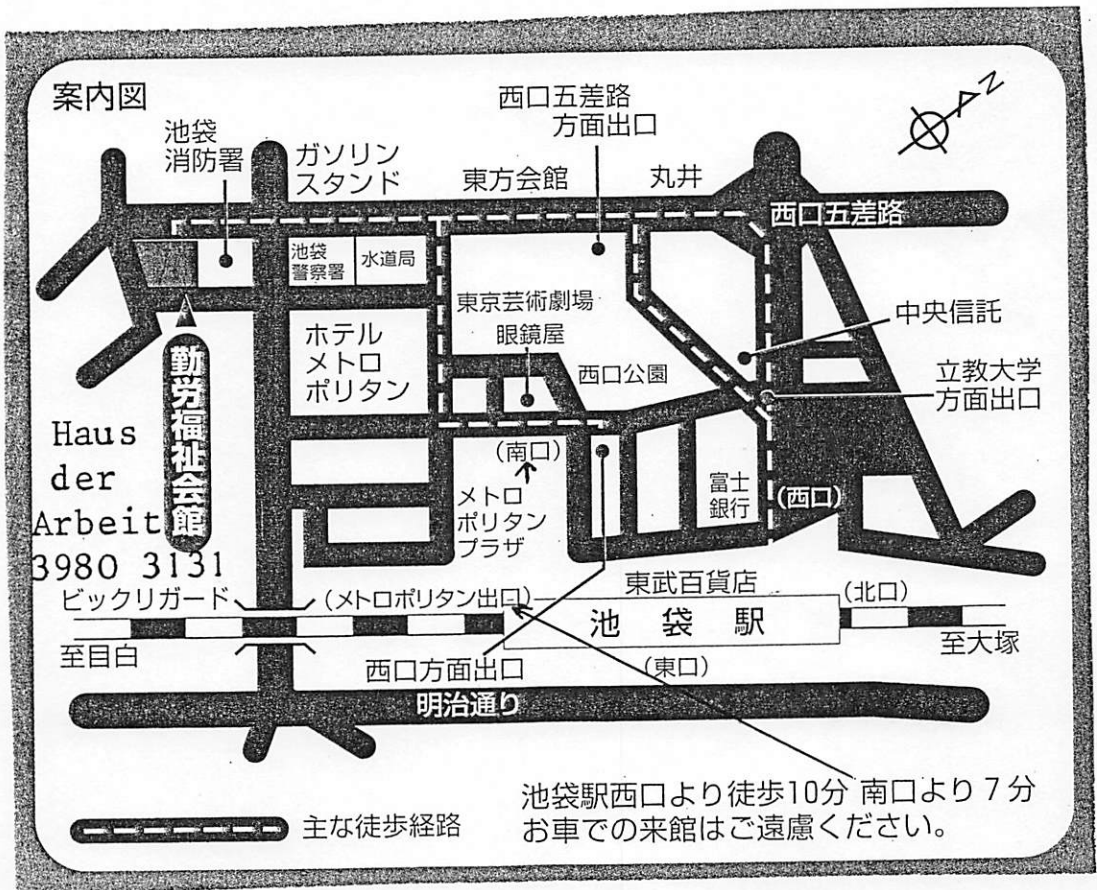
案内図

N

西口五差路方面出口

池袋消防署

ガソリンスタンド

東方会館

丸井

西口五差路

池袋警察署

水道局

東京芸術劇場

中央信託

ホテルメトロポリタン

眼鏡屋

西口公園

立教大学方面出口

勤労福祉会館

Haus der Arbeit 3980 3131

(南口)

メトロポリタンプラザ

富士銀行

(西口)

東武百貨店

ビックリガード

(メトロポリタン出口)

(北口)

池袋駅

至目白

至大塚

西口方面出口

(東口)

明治通り

池袋駅西口より徒歩10分 南口より7分
お車での来館はご遠慮ください。

主な徒歩経路